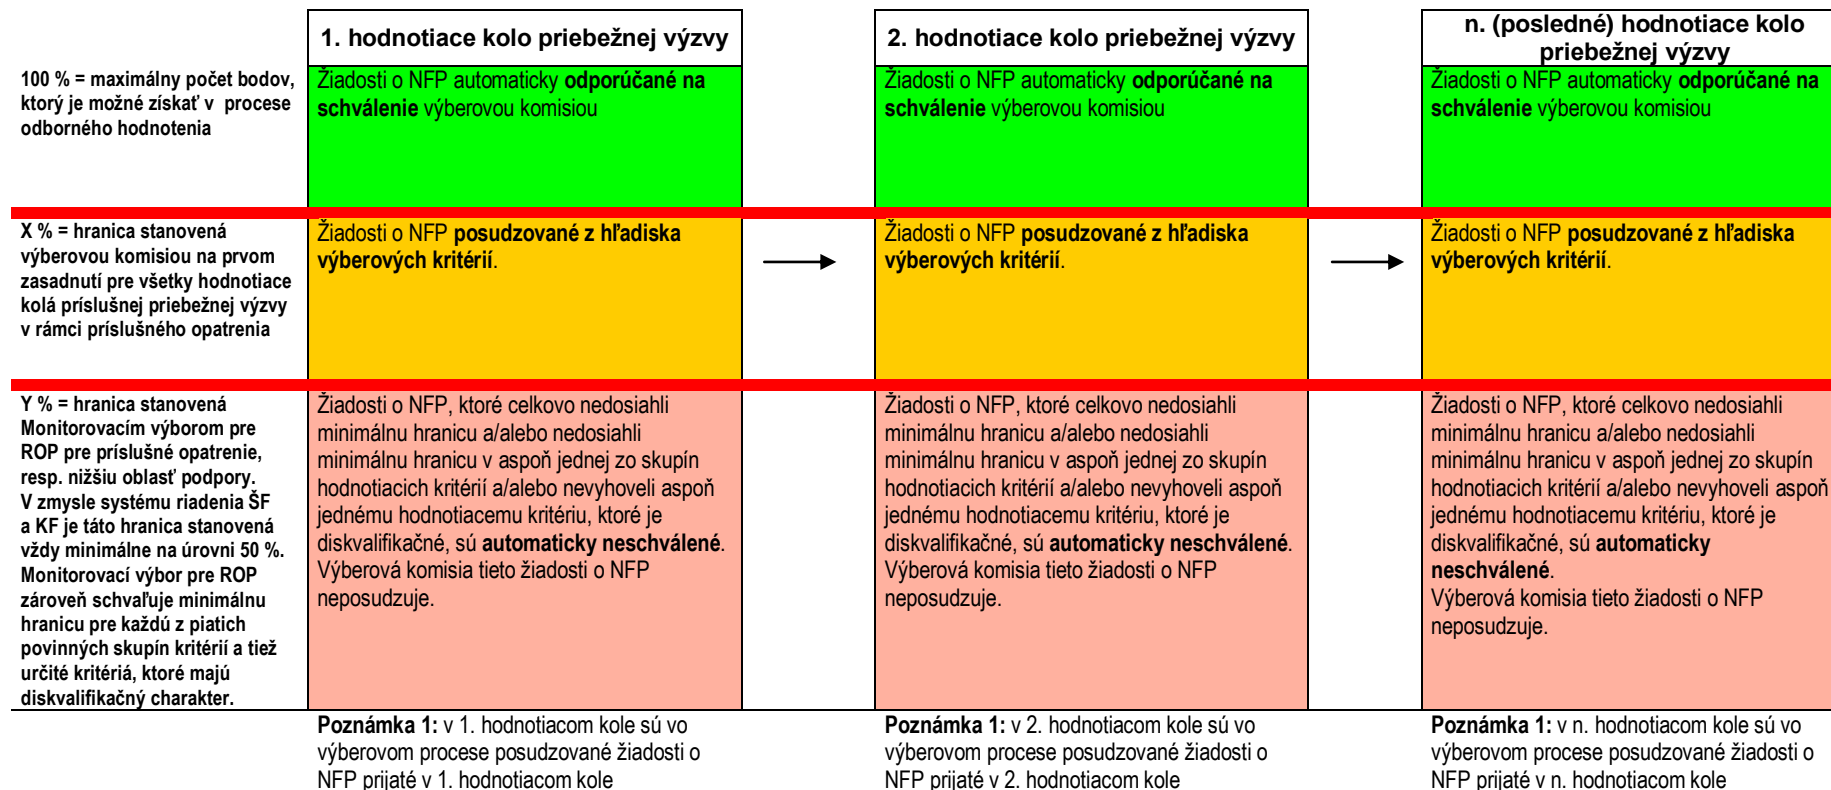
1. hodnotiace kolo priebežnej výzvy

2. hodnotiace kolo priebežnej výzvy

n. (posledné) hodnotiace kolo priebežnej výzvy

100 % = maximálny počet bodov, ktorý je možné získať v procese odborného hodnotenia

Žiadosti o NFP automaticky **odporúčané na schválenie** výberovou komisiou

Žiadosti o NFP automaticky **odporúčané na schválenie** výberovou komisiou

Žiadosti o NFP automaticky **odporúčané na schválenie** výberovou komisiou

X % = hranica stanovená výberovou komisiou na prvom zasadnutí pre všetky hodnotiace kolá príslušnej priebežnej výzvy v rámci príslušného opatrenia

Žiadosti o NFP **posudzované z hľadiska výberových kritérií**.

Žiadosti o NFP **posudzované z hľadiska výberových kritérií**.

Žiadosti o NFP **posudzované z hľadiska výberových kritérií**.

Y % = hranica stanovená Monitorovacím výborom pre ROP pre príslušné opatrenie, resp. nižšiu oblasť podpory. V zmysle systému riadenia ŠF a KF je táto hranica stanovená vždy minimálne na úrovni 50 %. Monitorovací výbor pre ROP zároveň schvaľuje minimálnu hranicu pre každú z piatich povinných skupín kritérií a tiež určité kritériá, ktoré majú diskvalifikačný charakter.

Žiadosti o NFP, ktoré celkovo nedosiahli minimálnu hranicu a/alebo nedosiahli minimálnu hranicu v aspoň jednej zo skupín hodnotiacich kritérií a/alebo nevyhoveli aspoň jednému hodnotiacemu kritériu, ktoré je diskvalifikačné, sú **automaticky neschválené**. Výberová komisia tieto žiadosti o NFP neposudzuje.

Žiadosti o NFP, ktoré celkovo nedosiahli minimálnu hranicu a/alebo nedosiahli minimálnu hranicu v aspoň jednej zo skupín hodnotiacich kritérií a/alebo nevyhoveli aspoň jednému hodnotiacemu kritériu, ktoré je diskvalifikačné, sú **automaticky neschválené**. Výberová komisia tieto žiadosti o NFP neposudzuje.

Žiadosti o NFP, ktoré celkovo nedosiahli minimálnu hranicu a/alebo nedosiahli minimálnu hranicu v aspoň jednej zo skupín hodnotiacich kritérií a/alebo nevyhoveli aspoň jednému hodnotiacemu kritériu, ktoré je diskvalifikačné, sú **automaticky neschválené**.
Výberová komisia tieto žiadosti o NFP neposudzuje.

**Poznámka 1:** v 1. hodnotiacom kole sú vo výberovom procese posudzované žiadosti o NFP prijaté v 1. hodnotiacom kole

**Poznámka 1:** v 2. hodnotiacom kole sú vo výberovom procese posudzované žiadosti o NFP prijaté v 2. hodnotiacom kole

**Poznámka 1:** v n. hodnotiacom kole sú vo výberovom procese posudzované žiadosti o NFP prijaté v n. hodnotiacom kole